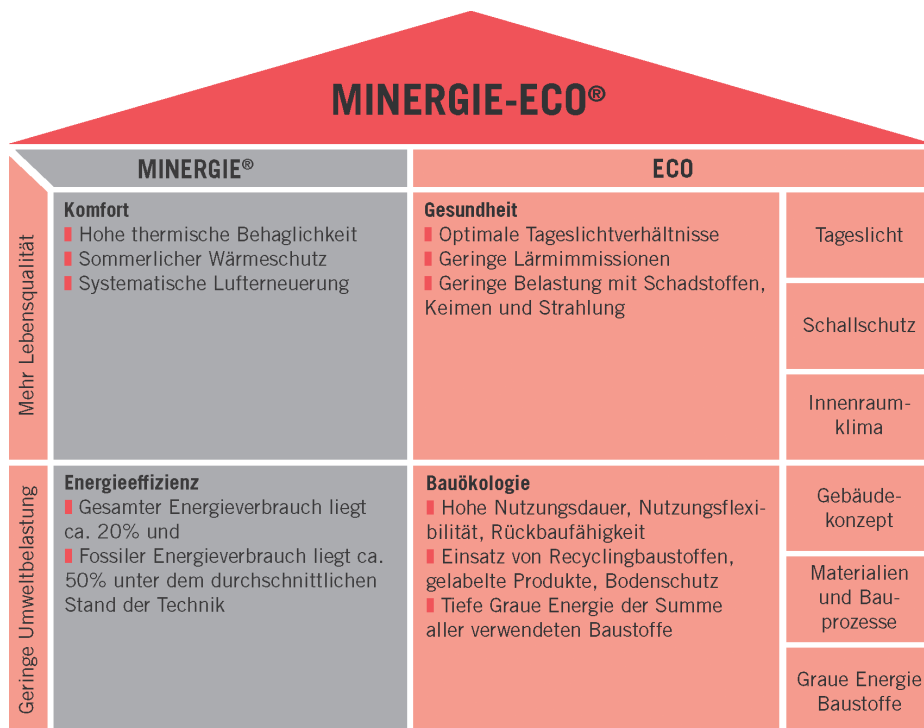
MINERGIE-ECO®

MINERGIE®

ECO

Mehr Lebensqualität

Komfort
Hohe thermische Behaglichkeit
Sommerlicher Wärmeschutz
Systematische Lufterneuerung

Gesundheit
Optimale Tageslichtverhältnisse
Geringe Lärmimmissionen
Geringe Belastung mit Schadstoffen, Keimen und Strahlung

Tageslicht

Schallschutz

Innenraumklima

Geringe Umweltbelastung

Energieeffizienz
Gesamter Energieverbrauch liegt ca. 20% und
Fossiler Energieverbrauch liegt ca. 50% unter dem durchschnittlichen Stand der Technik

Bauökologie
Hohe Nutzungsdauer, Nutzungsflexibilität, Rückbaufähigkeit
Einsatz von Recyclingbaustoffen, gelabelte Produkte, Bodenschutz
Tiefe Graue Energie der Summe aller verwendeten Baustoffe

Gebäudekonzept

Materialien und Bauprozesse

Graue Energie Baustoffe